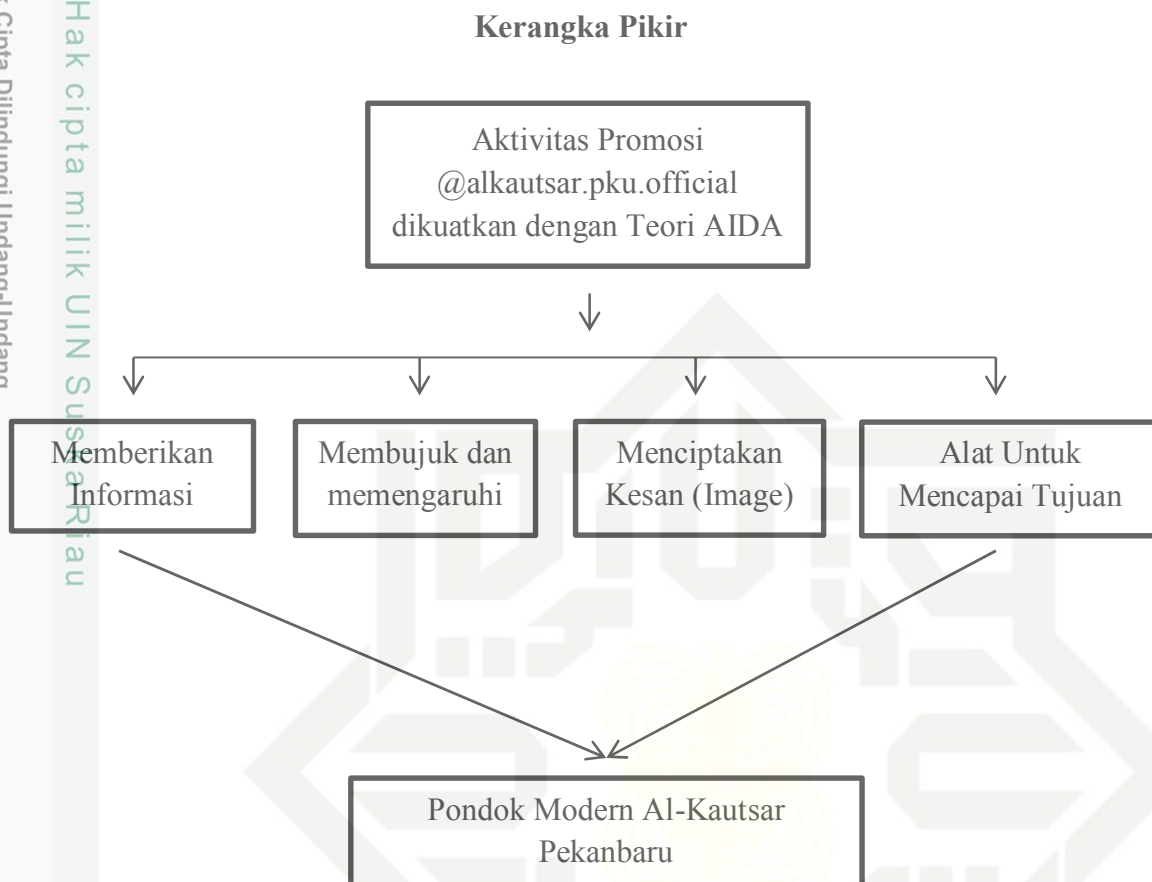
Hak cipta milik UIN Suska Riau

Hak Cipta Dilindungi Undang-Undang

Kerangka Pikir

Aktivitas Promosi @alkautsar.pku.official dikuatkan dengan Teori AIDA

Memberikan Informasi

Membujuk dan memengaruhi

Menciptakan Kesan (Image)

Alat Untuk Mencapai Tujuan

Pondok Modern Al-Kautsar Pekanbaru